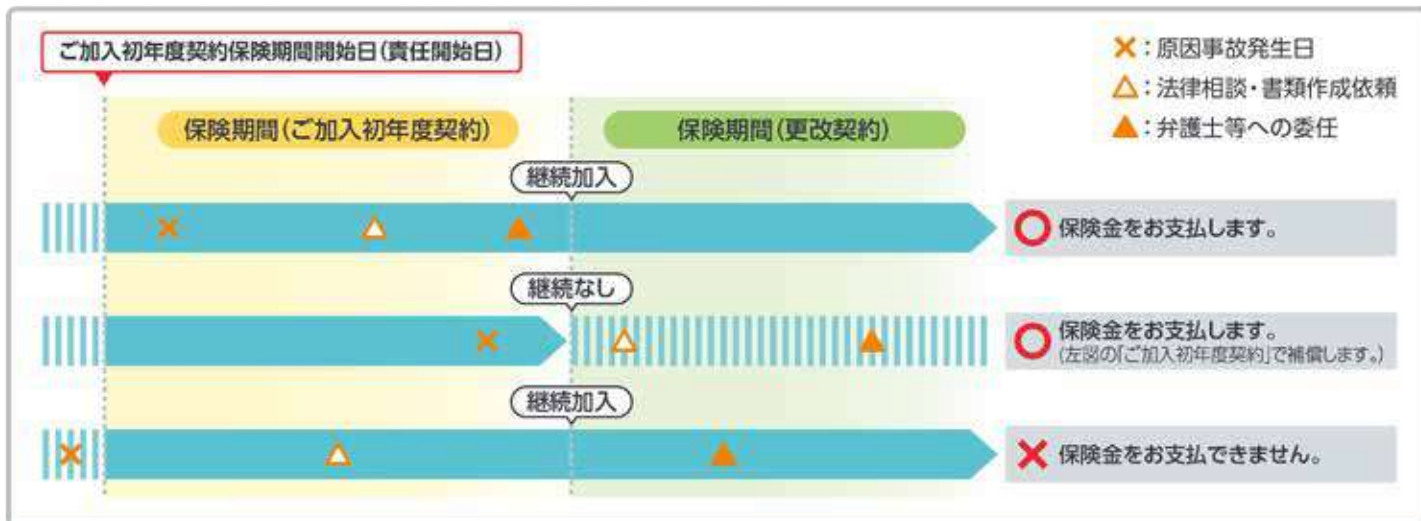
ご加入初年度契約保険期間開始日(責任開始日)

×:原因事故発生日
△:法律相談・書類作成依頼
▲:弁護士等への委任

保険期間(ご加入初年度契約)

保険期間(更改契約)

継続加入

○ 保険金をお支払します。

継続なし

○ 保険金をお支払します。
(左図の「ご加入初年度契約」で補償します。)

継続加入

× 保険金をお支払できません。